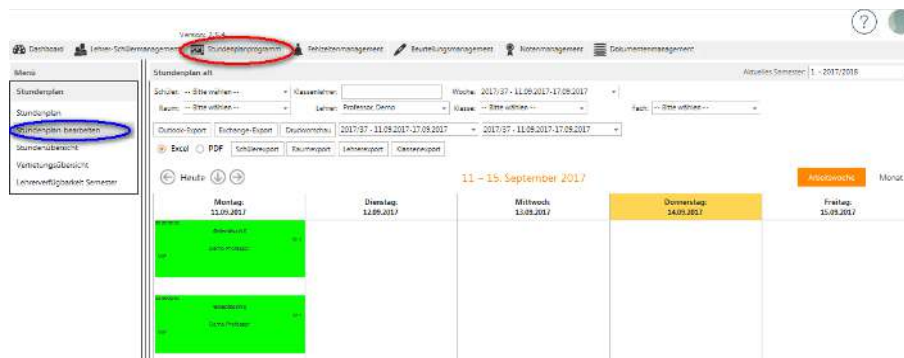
Version: 2.5.4

Dashboard Lehrer-Schülermanagement Stundenplanprogramm Fehlzeitenmanagement Beurteilungsmanagement Notenmanagement Dokumentenmanagement

Menü

Stundenplan

Stundenplan

Stundenplan bearbeiten

Stundenübersicht

Vertretungsübersicht

Lehrerverfügbarkeit Semester

Stundenplan.xlt

Aktuelles Semester: 1. - 2017/2018

Schüler: -- Bitte wählen -- Klassenlehrer: Woche: 2017/37 - 11.09.2017-17.09.2017

Raum: -- Bitte wählen -- Lehrer: Professor, Demo Klasse: -- Bitte wählen -- Fach: -- Bitte wählen --

Outlook-Export Exchange-Export Druckvorschau 2017/37 - 11.09.2017-17.09.2017 2017/37 - 11.09.2017-17.09.2017

Excel PDF Schülerexport Raumexport Lehrerexport Klassenexport

Heute

11 – 15. September 2017

Arbeitswoche Monat

| Montag, 11.09.2017 | Dienstag, 12.09.2017 | Mittwoch, 13.09.2017 | Donnerstag, 14.09.2017 | Freitag, 15.09.2017 |
|---|---|---|---|---|
| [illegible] Demo Professor | | | | |
| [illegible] Demo Professor | | | | |